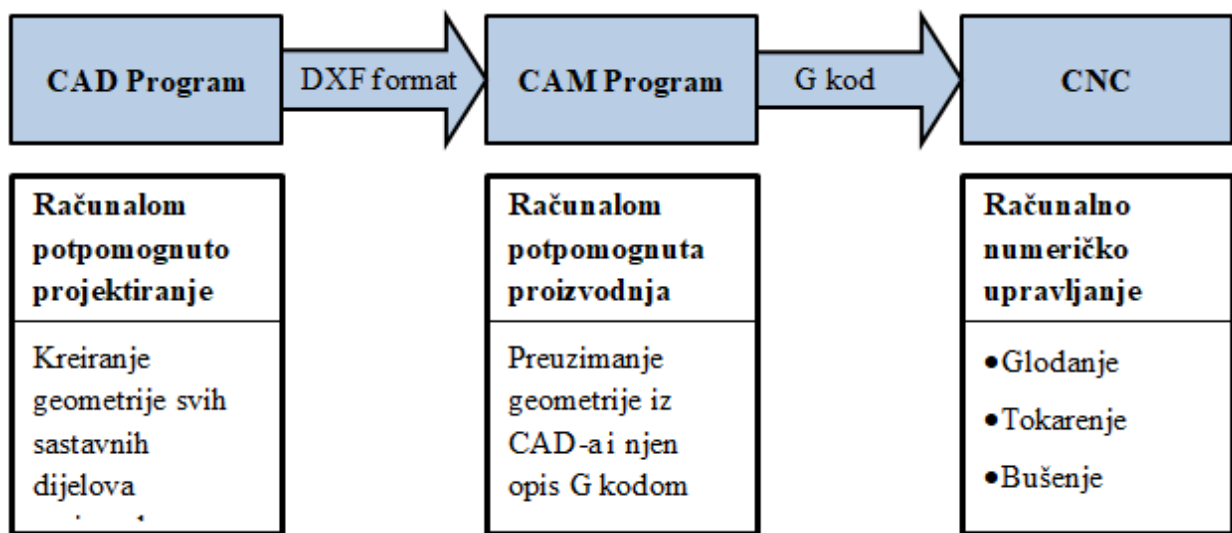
CAD Program

DXF format

CAM Program

G kod

CNC

Računalom potpomognuto projektiranje

Kreiranje geometrije svih sastavnih dijelova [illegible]

Računalom potpomognuta proizvodnja

Preuzimanje geometrije iz CAD-a i njen opis G kodom

Računalno numeričko upravljanje

•Glodanje

•Tokarenje

•Bušenje